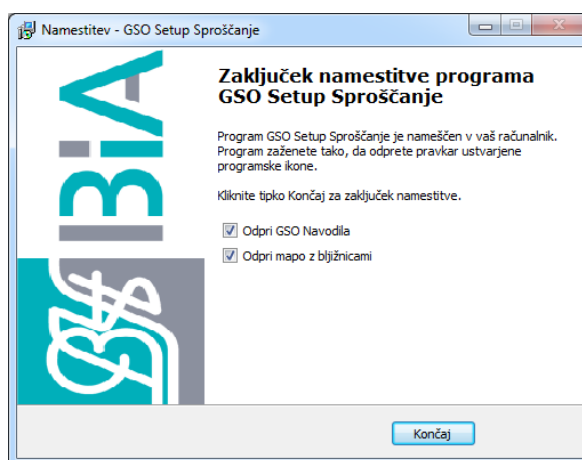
Namestitev - GSO Setup Sproščanje

BiA

Zaključek namestitve programa GSO Setup Sproščanje

Program GSO Setup Sproščanje je nameščen v vaš računalnik. Program zaženete tako, da odprete pravkar ustvarjene programske ikone.

Kliknite tipko Končaj za zaključek namestitve.

Odpri GSO Navodila

Odpri mapo z bližnicami

Končaj